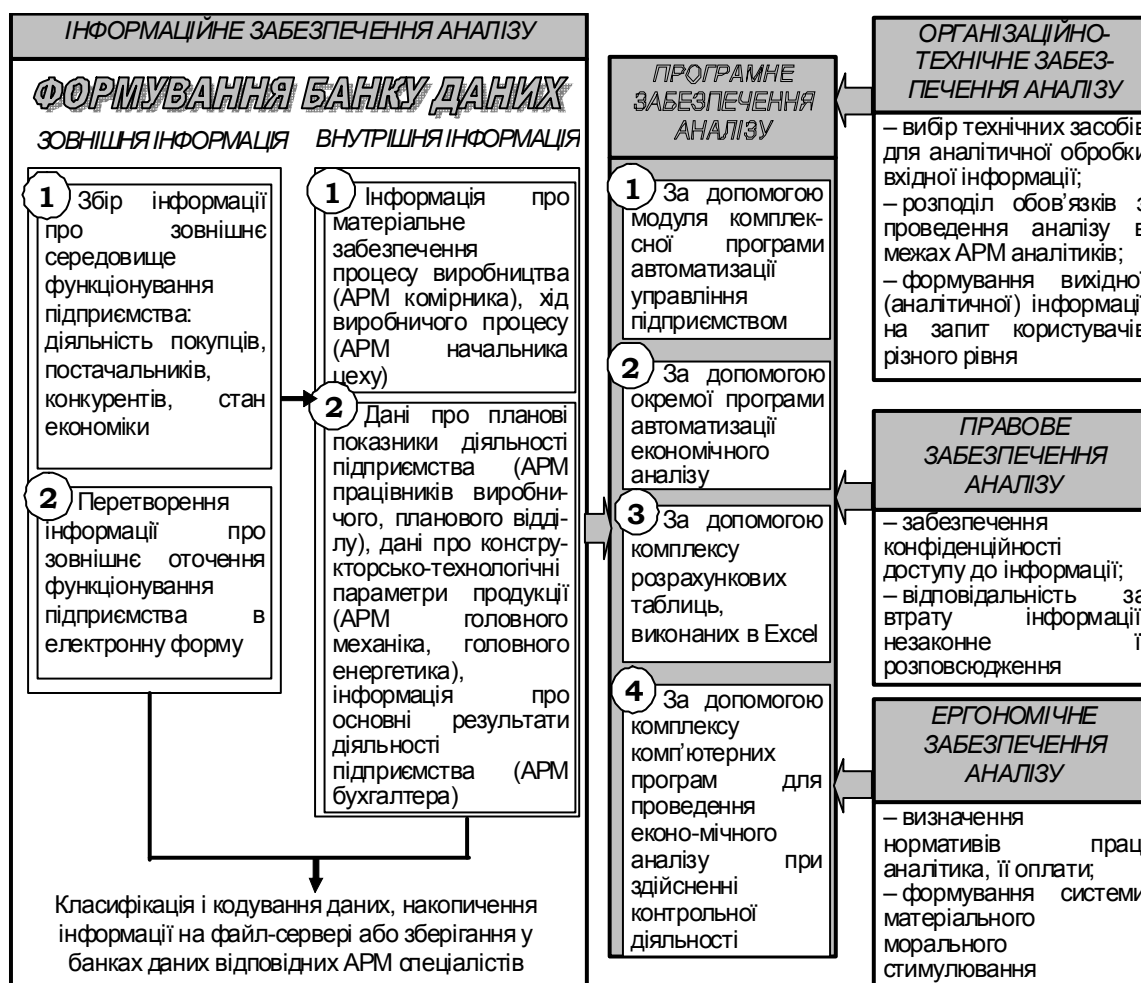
ІНФОРМАЦІЙНЕ ЗАБЕЗПЕЧЕННЯ АНАЛІЗУ

ФОРМУВАННЯ БАНКУ ДАНИХ

ЗОВНІШНЯ ІНФОРМАЦІЯ

1 Збір інформації про зовнішнє середовище функціонування підприємства: діяльність покупців, постачальників, конкурентів, стан економіки

2 Перетворення інформації про зовнішнє оточення функціонування підприємства в електронну форму

ВНУТРІШНЯ ІНФОРМАЦІЯ

1 Інформація про матеріальне забезпечення процесу виробництва (АРМ комірника), хід виробничого процесу (АРМ начальника цеху)

2 Дані про планові показники діяльності підприємства (АРМ працівників виробничого, планового відділу), дані про конструкторсько-технологічні параметри продукції (АРМ головного механіка, головного енергетика), інформація про основні результати діяльності підприємства (АРМ бухгалтера)

Класифікація і кодування даних, накопичення інформації на файл-сервері або зберігання у банках даних відповідних АРМ спеціалістів

ПРОГРАМНЕ ЗАБЕЗПЕЧЕННЯ АНАЛІЗУ

1 За допомогою модуля комплексної програми автоматизації управління підприємством

2 За допомогою окремої програми автоматизації економічного аналізу

3 За допомогою комплексу розрахункових таблиць, виконаних в Excel

4 За допомогою комплексу комп'ютерних програм для проведення еконо-мічного аналізу при здійсненні контрольної діяльності

ОРГАНІЗАЦІЙНО-ТЕХНІЧНЕ ЗАБЕЗ-ПЕЧЕННЯ АНАЛІЗУ

– вибір технічних засобів для аналітичної обробки вхідної інформації;
– розподіл обов'язків з проведення аналізу в межах АРМ аналітиків;
– формування вихідної (аналітичної) інформації на запит користувачів різного рівня

ПРАВОВЕ ЗАБЕЗПЕЧЕННЯ АНАЛІЗУ

– забезпечення конфіденційності доступу до інформації;
– відповідальність за втрату інформації, незаконне її розповсюдження

ЕРГОНОМІЧНЕ ЗАБЕЗПЕЧЕННЯ АНАЛІЗУ

– визначення нормативів праці аналітика, її оплати;
– формування системи матеріального морального стимулювання